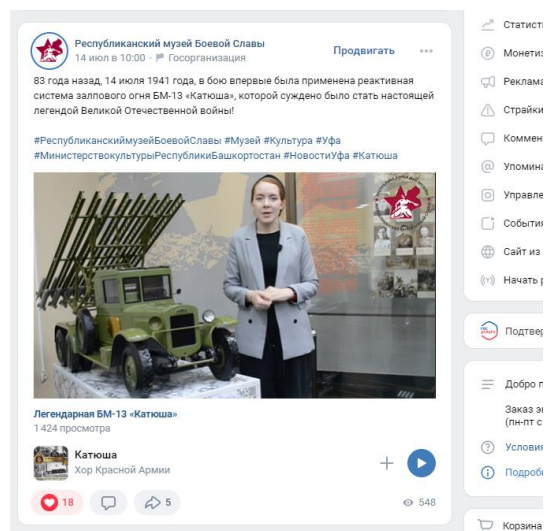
Республиканский музей Боевой Славы
14 июл в 10:00 · Госорганизация
Продвигать ···

83 года назад, 14 июля 1941 года, в бою впервые была применена реактивная система залпового огня БМ-13 «Катюша», которой суждено было стать настоящей легендой Великой Отечественной войны!

#РеспубликанскиймузейБоевойСлавы #Музей #Культура #Уфа #МинистерствокультурыРеспубликиБашкортостан #НовостиУфа #Катюша

Легендарная БМ-13 «Катюша»
1 424 просмотра

Катюша
Хор Красной Армии

18
5
548

Статисти
Монетиз
Реклама
Страйки
Коммен
Упомина
Управле
События
Сайт из
Начать р
Подтвер
Добро п
Заказ э
(пн-пт с
Условия
Подробн
Корзина